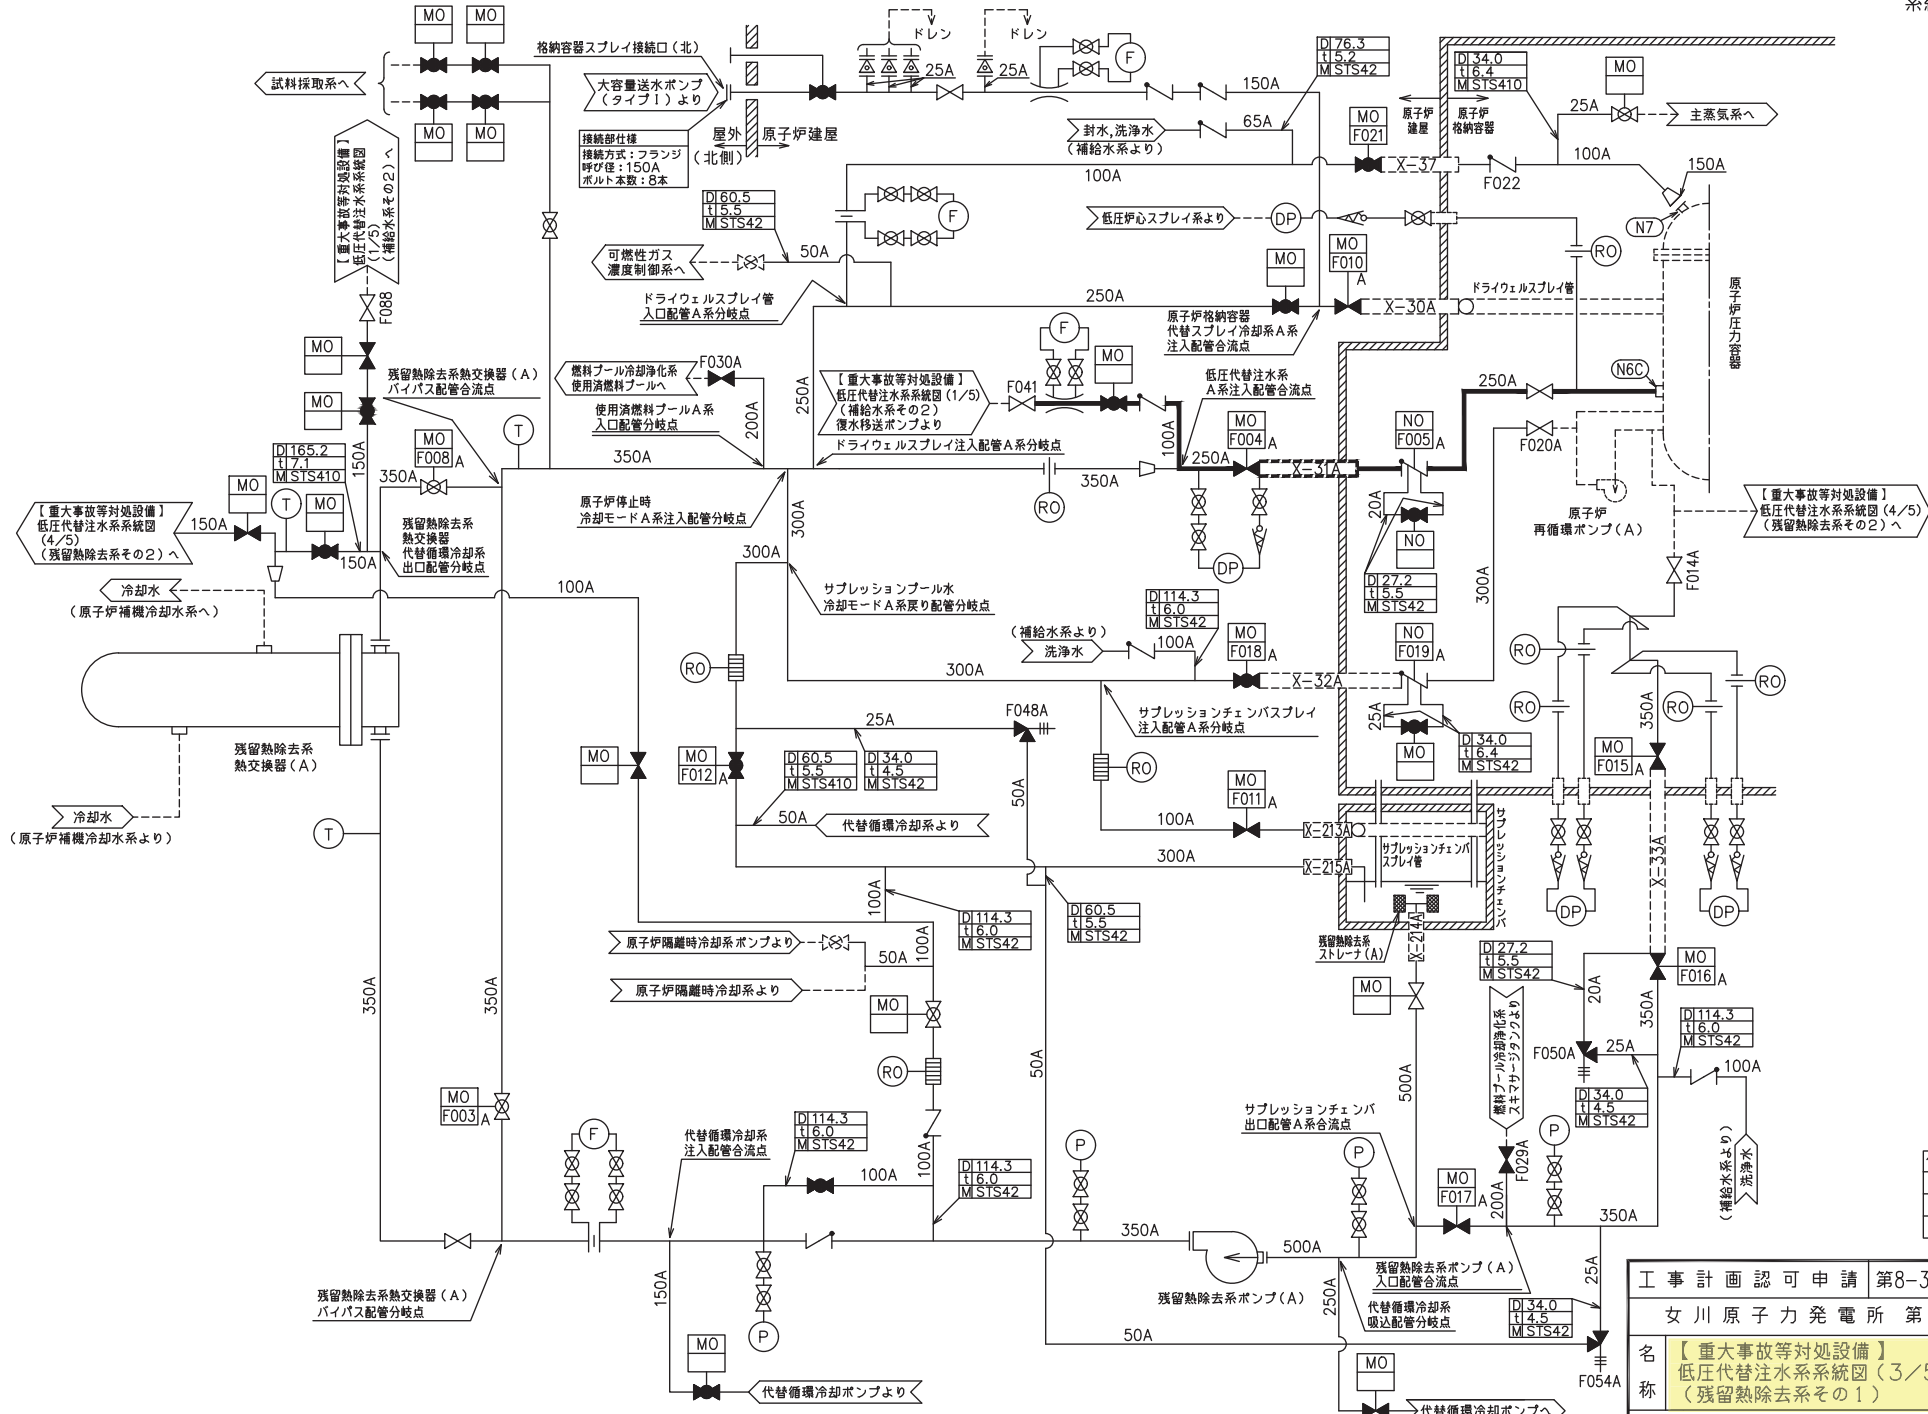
MO MO MO MO

試料採取系へ

格納容器スプレイ接続口（北）

大容量送水ポンプ（タイプⅠ）より

接続部仕様
接続方式：フランジ
呼び径：150A
ボルト本数：8本

屋外 原子炉建屋
（北側）

ドレン ドレン
25A 25A
F
150A
65A
封水，洗浄水（補給水系より）

D 76.3
t 5.2
M STS42

MO
F021

原子炉建屋 原子炉格納容器

D 34.0
t 6.4
M STS410

MO
25A
主蒸気系へ

X-37
F022
100A
150A
100A

D 60.5
t 5.5
M STS42

F
50A
可燃性ガス濃度制御系へ

低圧炉心スプレイ系より
DP
N7
RO

MO
MO
F010
A
250A
X-30A
ドライウェルスプレイ管

原子炉圧力容器

ドライウェルスプレイ管入口配管A系分岐点

原子炉格納容器代替スプレイ冷却系A系注入配管合流点

【重大事故等対処設備】低圧代替注水系系統図（1/5）（補給水系その2）へ

F088
MO
MO

残留熱除去系熱交換器（A）バイパス配管合流点

燃料プール冷却浄化系使用済燃料プールへ
F030A

使用済燃料プールA系入口配管分岐点

【重大事故等対処設備】
低圧代替注水系系統図（1/5）
（補給水系その2）
復水移送ポンプより

F041
F
MO

低圧代替注水系A系注入配管合流点

250A
N6C

ドライウェルスプレイ注入配管A系分岐点

T
MO
F008 A
350A
150A
200A
250A
350A
100A

MO
F004 A
250A
X-31A

NO
F005 A

F020A

D 165.2
t 7.1
M STS410

MO
T
MO
【重大事故等対処設備】
低圧代替注水系系統図
（4/5）
（残留熱除去系その2）へ
150A
150A

残留熱除去系熱交換器代替循環冷却系出口配管分岐点

原子炉停止時冷却モードA系注入配管分岐点

RO
350A
DP
20A
NO

原子炉再循環ポンプ（A）

【重大事故等対処設備】
低圧代替注水系系統図（4/5）
（残留熱除去系その2）へ

冷却水
（原子炉補機冷却水系へ）
100A
300A
300A

サプレッションプール水冷却モードA系戻り配管分岐点

D 27.2
t 5.5
M STS42

300A
F014A

D 114.3
t 6.0
M STS42

（補給水系より）
洗浄水
100A
MO
F018 A
NO
F019 A
X-32A
RO
RO
300A
RO
RO
RO

残留熱除去系熱交換器（A）

25A
F048A

サプレッションチェンバスプレイ注入配管A系分岐点

25A
MO
D 34.0
t 6.4
M STS42

350A
MO
F015 A

MO
MO
F012 A

D 60.5
t 5.5
M STS410

D 34.0
t 4.5
M STS42

50A
RO
50A
代替循環冷却系より

冷却水
（原子炉補機冷却水系より）

T
MO
F011 A
100A
X-213A
300A
X-215A

サプレッションチェンバスプレイ管

サプレッションチェンバ

X-33A
DP DP

100A
D 114.3
t 6.0
M STS42

D 60.5
t 5.5
M STS42

原子炉隔離時冷却系ポンプより
50A
100A
原子炉隔離時冷却系より

残留熱除去系ストレーナ（A）
X-214A
MO

D 27.2
t 5.5
M STS42

MO
F016 A
20A

燃料プール冷却浄化系スキマサージタンクより

MO
RO
350A
350A
50A
500A
F050A
25A
350A

D 114.3
t 6.0
M STS42

100A

D 34.0
t 4.5
M STS42

MO
F003 A

F
代替循環冷却系注入配管合流点

D 114.3
t 6.0
M STS42

100A
100A

D 114.3
t 6.0
M STS42

P
P
P

サプレッションチェンバ出口配管A系合流点

F029A
MO
F017 A
200A
350A

（補給水系より）
洗浄水

350A
500A

残留熱除去系ポンプ（A）入口配管合流点

残留熱除去系熱交換器（A）バイパス配管分岐点

150A
P
残留熱除去系ポンプ（A）
250A

代替循環冷却系吸込配管分岐点

D 34.0
t 4.5
M STS42

25A
F054A
50A
MO
MO
代替循環冷却ポンプより
代替循環冷却ポンプへ

工事計画認可申請 第8-3
女川原子力発電所 第
名称 【重大事故等対処設備】低圧代替注水系系統図（3/5）（残留熱除去系その1）